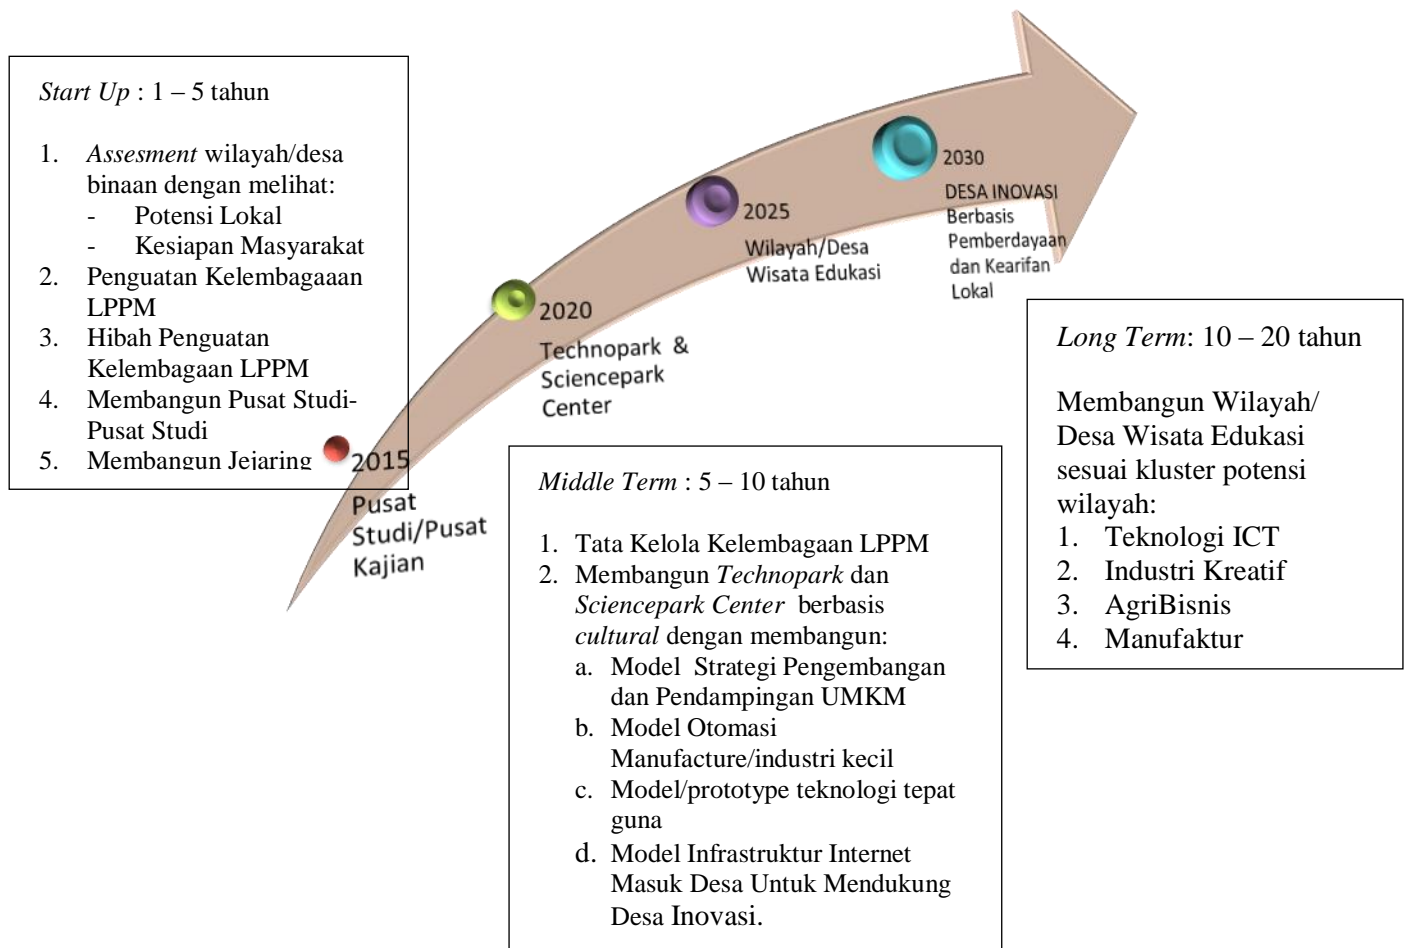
*Start Up* : 1 – 5 tahun

1. *Assesment* wilayah/desa binaan dengan melihat:
   - Potensi Lokal
   - Kesiapan Masyarakat
2. Penguatan Kelembagaaan LPPM
3. Hibah Penguatan Kelembagaan LPPM
4. Membangun Pusat Studi-Pusat Studi
5. Membangun Jejaring

2015
Pusat Studi/Pusat Kajian

2020
Technopark & Sciencepark Center

2025
Wilayah/Desa Wisata Edukasi

2030
DESA INOVASI Berbasis Pemberdayaan dan Kearifan Lokal

*Middle Term* : 5 – 10 tahun

1. Tata Kelola Kelembagaan LPPM
2. Membangun *Technopark* dan *Sciencepark Center* berbasis *cultural* dengan membangun:
   a. Model Strategi Pengembangan dan Pendampingan UMKM
   b. Model Otomasi Manufacture/industri kecil
   c. Model/prototype teknologi tepat guna
   d. Model Infrastruktur Internet Masuk Desa Untuk Mendukung Desa Inovasi.

*Long Term*: 10 – 20 tahun

Membangun Wilayah/ Desa Wisata Edukasi sesuai kluster potensi wilayah:
1. Teknologi ICT
2. Industri Kreatif
3. AgriBisnis
4. Manufaktur